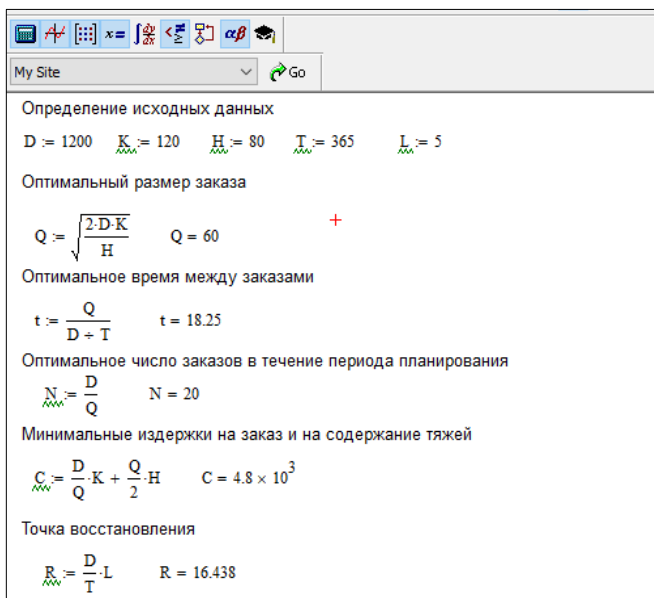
$x=$ $\alpha\beta$

My Site

Go

Определение исходных данных

$D := 1200$ $K := 120$ $H := 80$ $T := 365$ $L := 5$

Оптимальный размер заказа

$Q := \sqrt{\frac{2 \cdot D \cdot K}{H}}$ $Q = 60$

Оптимальное время между заказами

$t := \frac{Q}{D \div T}$ $t = 18.25$

Оптимальное число заказов в течение периода планирования

$N := \frac{D}{Q}$ $N = 20$

Минимальные издержки на заказ и на содержание тяжей

$C := \frac{D}{Q} \cdot K + \frac{Q}{2} \cdot H$ $C = 4.8 \times 10^3$

Точка восстановления

$R := \frac{D}{T} \cdot L$ $R = 16.438$